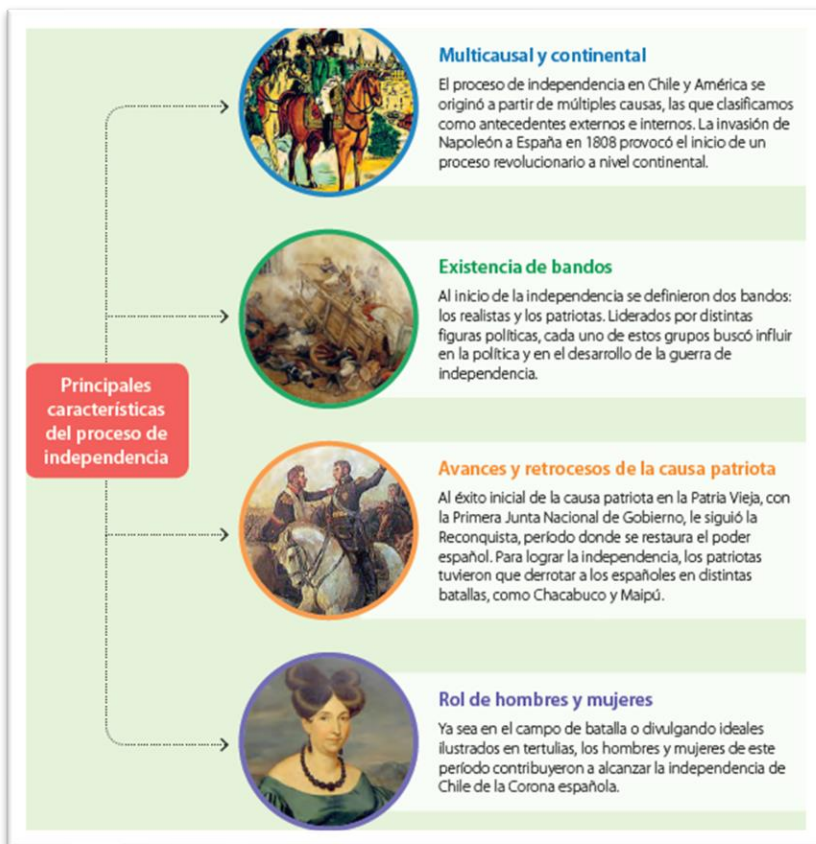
Principales características del proceso de independencia

Multicausal y continental

El proceso de independencia en Chile y América se originó a partir de múltiples causas, las que clasificamos como antecedentes externos e internos. La invasión de Napoleón a España en 1808 provocó el inicio de un proceso revolucionario a nivel continental.

Existencia de bandos

Al inicio de la independencia se definieron dos bandos: los realistas y los patriotas. Liderados por distintas figuras políticas, cada uno de estos grupos buscó influir en la política y en el desarrollo de la guerra de independencia.

Avances y retrocesos de la causa patriota

Al éxito inicial de la causa patriota en la Patria Vieja, con la Primera Junta Nacional de Gobierno, le siguió la Reconquista, período donde se restaura el poder español. Para lograr la independencia, los patriotas tuvieron que derrotar a los españoles en distintas batallas, como Chacabuco y Maipú.

Rol de hombres y mujeres

Ya sea en el campo de batalla o divulgando ideales ilustrados en tertulias, los hombres y mujeres de este período contribuyeron a alcanzar la independencia de Chile de la Corona española.